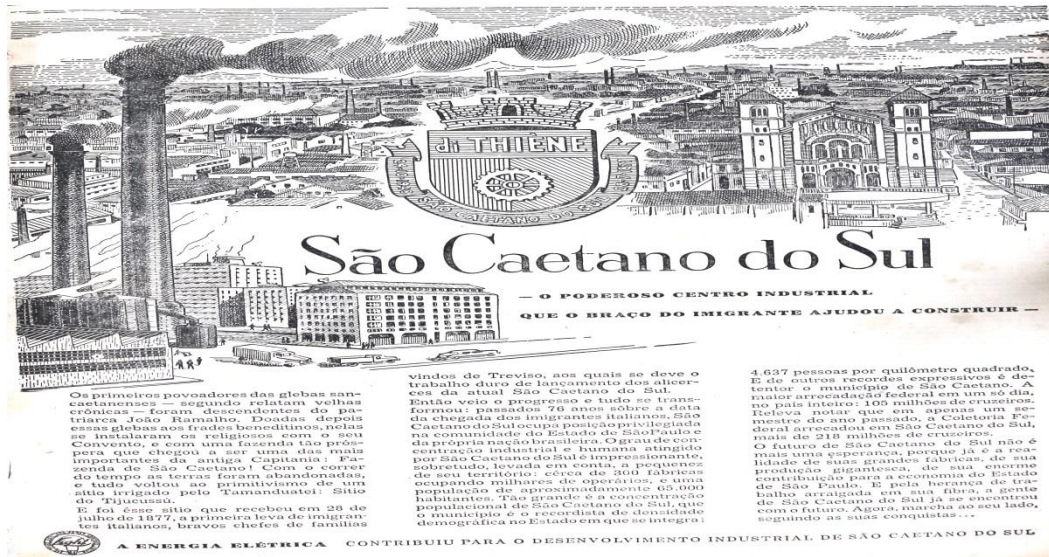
di THIENE

SÃO CAETANO DO SUL

São Caetano do Sul

— O PODEROSO CENTRO INDUSTRIAL QUE O BRAÇO DO IMIGRANTE AJUDOU A CONSTRUIR —

Os primeiros povoadores das glebas sancaetanenses — segundo relatam velhas crônicas — foram descendentes do patriarca João Ramalho. Doadas depois essas glebas aos frades beneditinos, nelas se instalaram os religiosos com o seu Convento, e com uma fazenda tão próspera que chegou a ser uma das mais importantes da antiga Capitania: Fazenda de São Caetano! Com o correr do tempo as terras foram abandonadas, e tudo voltou ao primitivismo de um sítio irrigado pelo Tamanduateí: Sítio do Tijucussú.

E foi êsse sítio que recebeu em 28 de julho de 1877, a primeira leva de imigrantes italianos, bravos chefes de famílias vindos de Treviso, aos quais se deve o trabalho duro de lançamento dos alicerces da atual São Caetano do Sul. Então veio o progresso e tudo se transformou: passados 76 anos sôbre a data da chegada dos imigrantes italianos, São Caetano do Sul ocupa posição privilegiada na comunidade do Estado de São Paulo e da própria nação brasileira. O grau de concentração industrial e humana atingido por São Caetano do Sul é impressionante, sobretudo, levada em conta, a pequenez de seu território: cêrca de 300 fábricas ocupando milhares de operários, e uma população de aproximadamente 65.000 habitantes. Tão grande é a concentração populacional de São Caetano do Sul, que o município é o recordista de densidade demográfica no Estado em que se integra: 4.637 pessoas por quilômetro quadrado. E de outros recordes expressivos é detentor o município de São Caetano. A maior arrecadação federal em um só dia, no país inteiro: 105 milhões de cruzeiros. Releva notar que em apenas um semestre do ano passado, a Coletoria Federal arrecadou em São Caetano do Sul, mais de 218 milhões de cruzeiros.

O futuro de São Caetano do Sul não é mais uma esperança, porque já é a realidade de suas grandes fábricas, de sua produção gigantesca, de sua enorme contribuição para a economia do Estado de São Paulo. E pela herança de trabalho arraigada em sua fibra, a gente de São Caetano do Sul já se encontrou com o futuro. Agora, marcha ao seu lado, seguindo as suas conquistas...

A ENERGIA ELÉTRICA CONTRIBUIU PARA O DESENVOLVIMENTO INDUSTRIAL DE SÃO CAETANO DO SUL